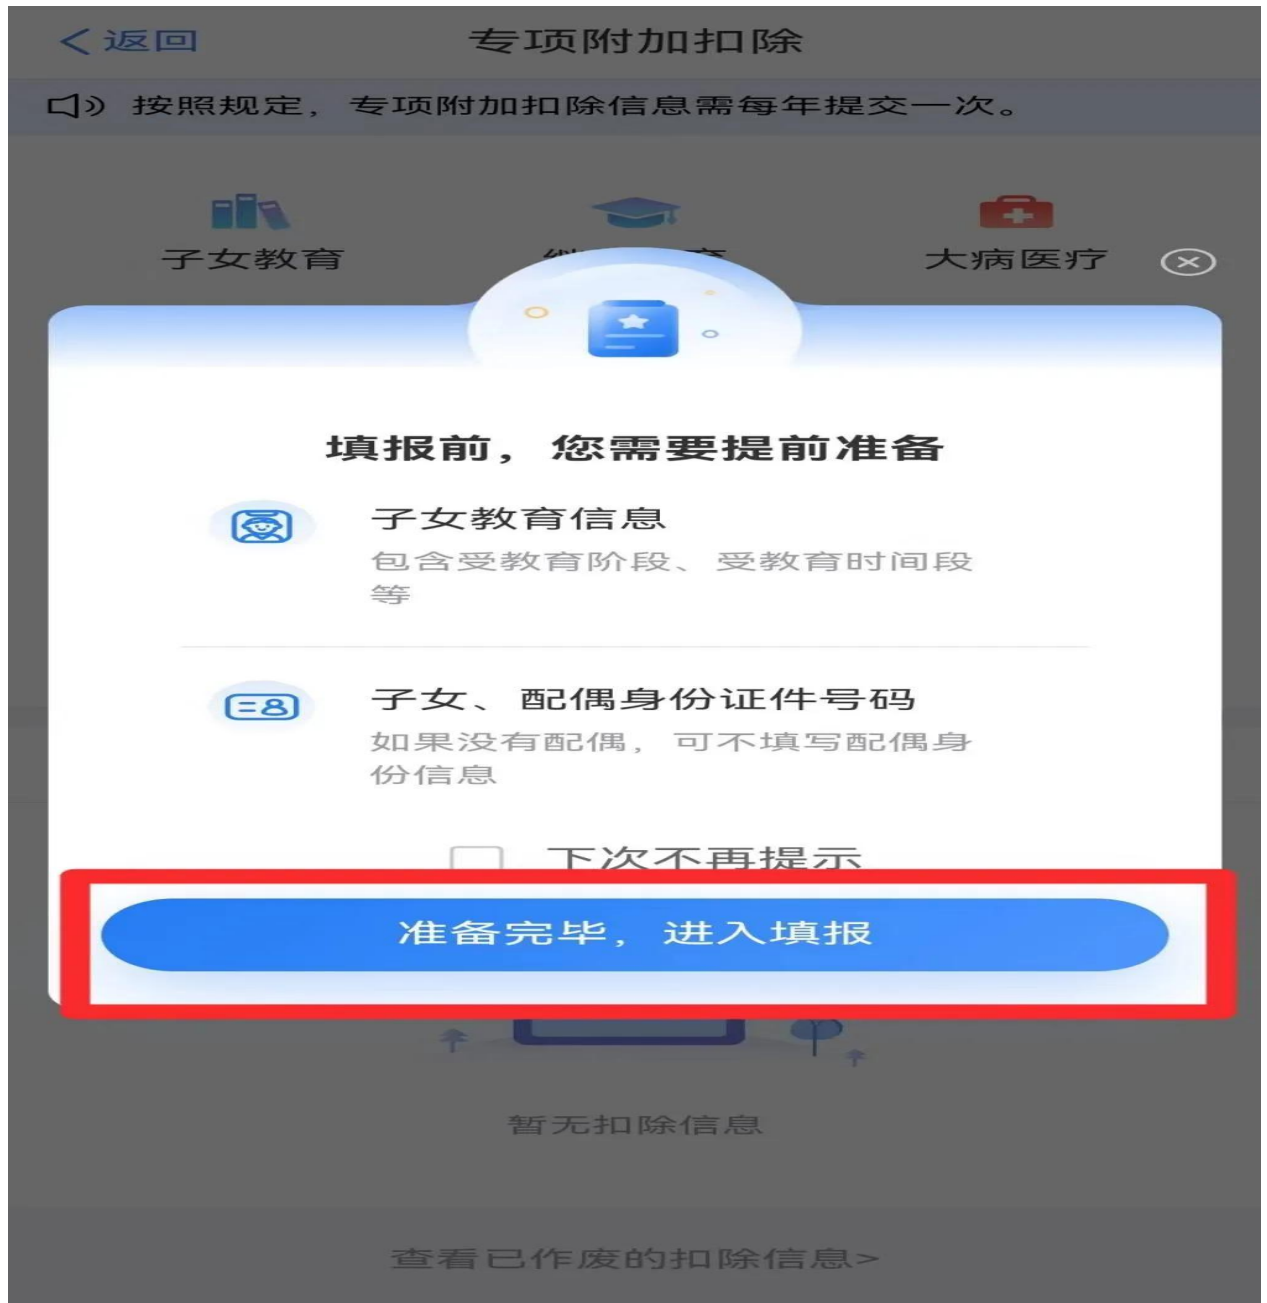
< 返回 专项附加扣除

按照规定，专项附加扣除信息需每年提交一次。

子女教育 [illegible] 大病医疗

填报前，您需要提前准备

子女教育信息
包含受教育阶段、受教育时间段等

子女、配偶身份证件号码
如果没有配偶，可不填写配偶身份信息

下次不再提示

准备完毕，进入填报

暂无扣除信息

查看已作废的扣除信息>